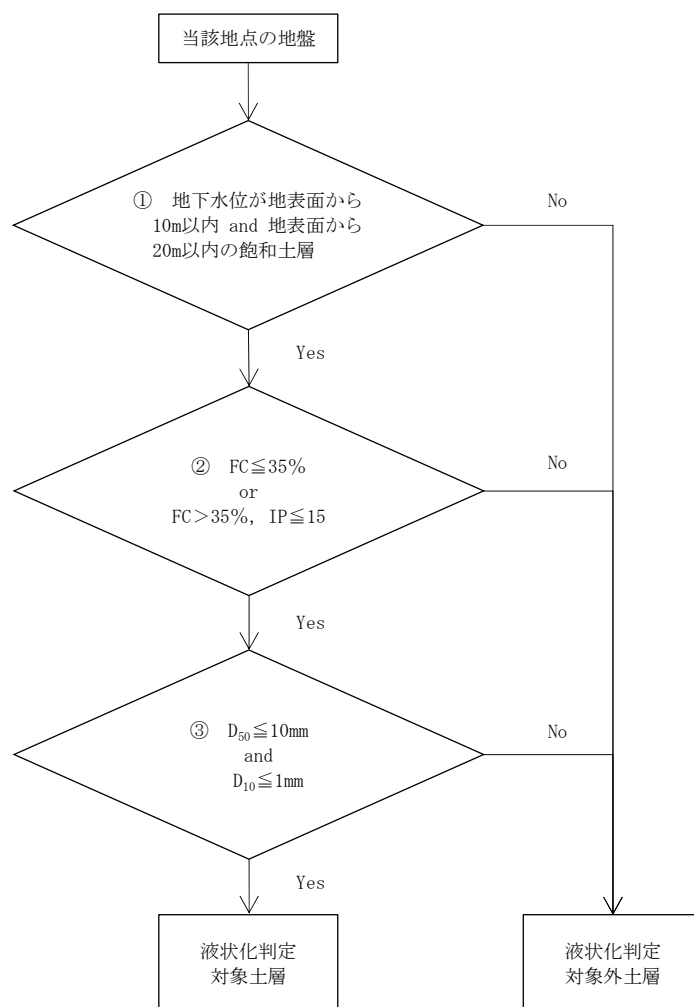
当該地点の地盤

① 地下水位が地表面から 10m以内 and 地表面から 20m以内の飽和土層

No

Yes

② FC≦35% or FC＞35%, IP≦15

No

Yes

③ $D_{50}$≦10mm and $D_{10}$≦1mm

No

Yes

液状化判定 対象土層

液状化判定 対象外土層